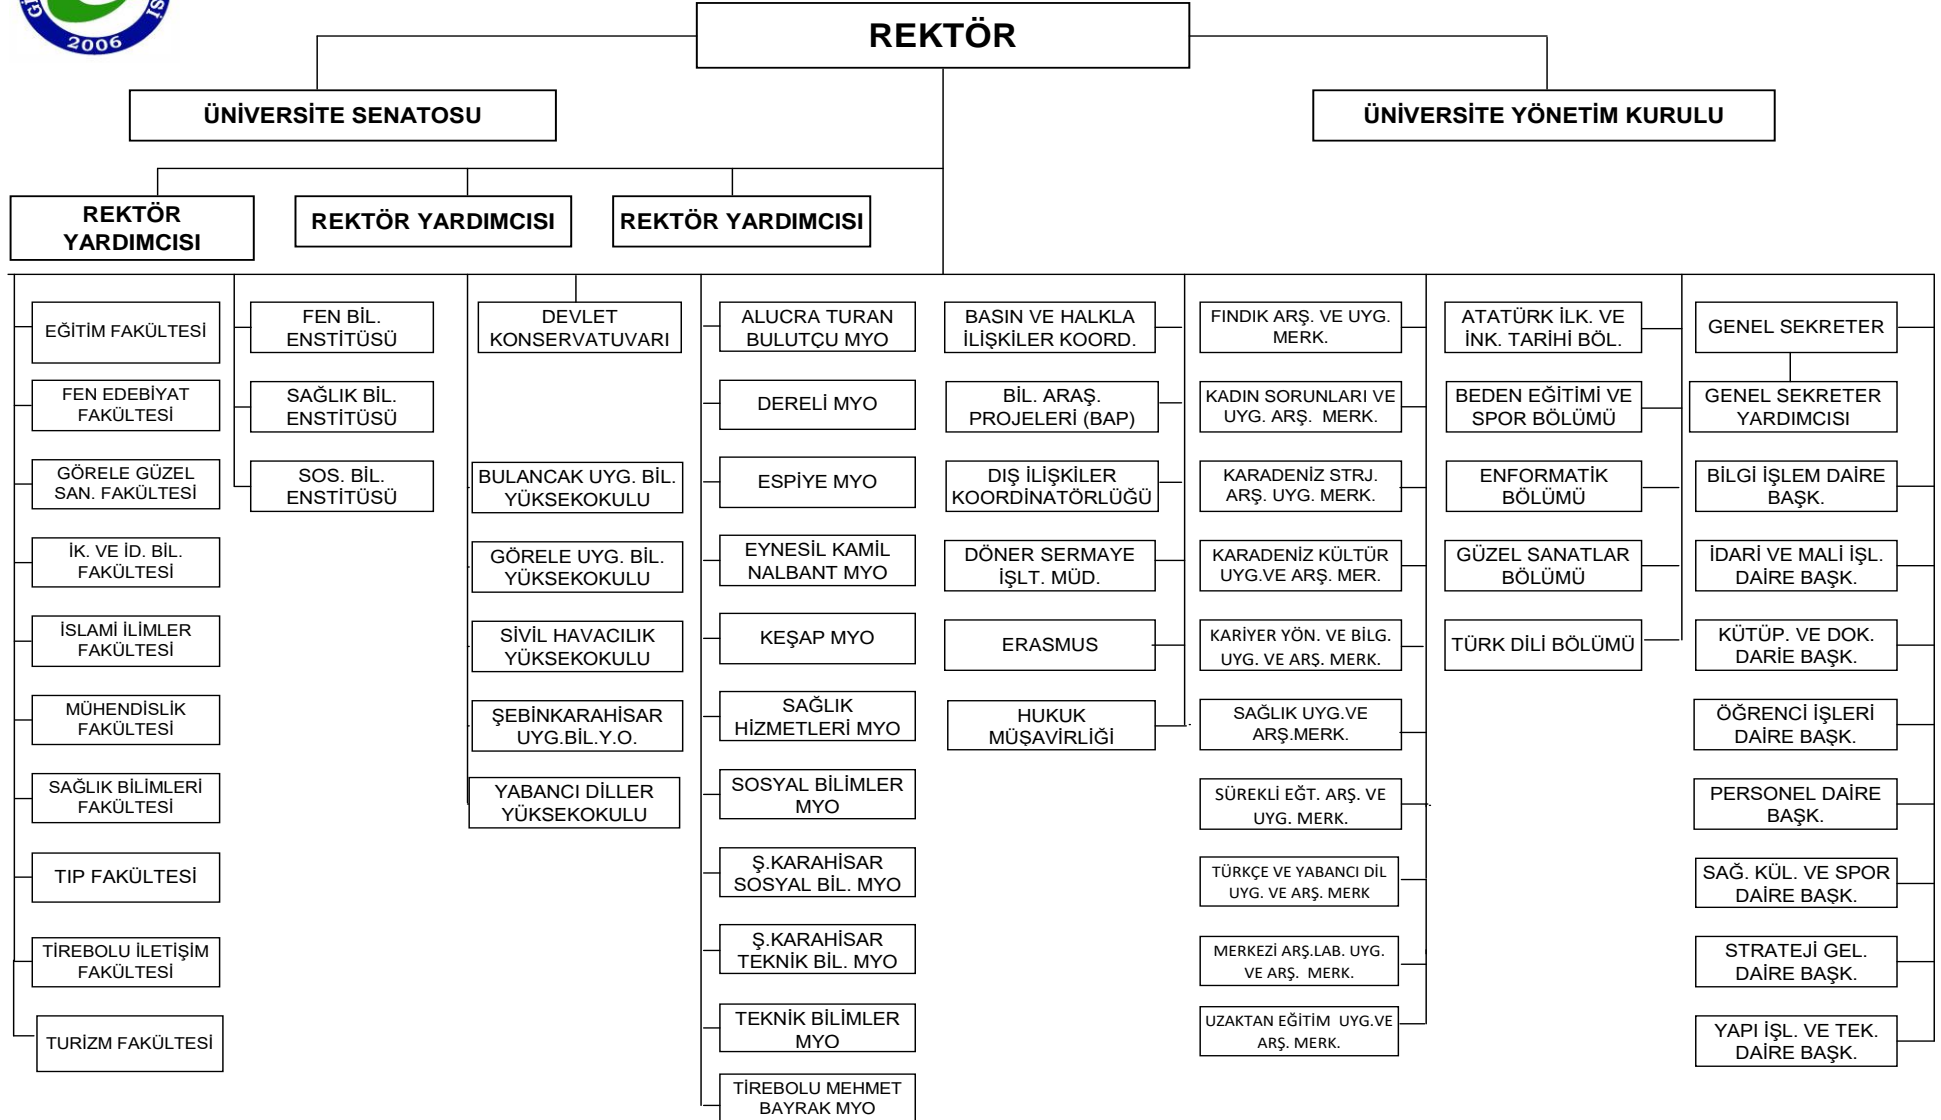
2006

REKTÖR

ÜNİVERSİTE SENATOSU

ÜNİVERSİTE YÖNETİM KURULU

REKTÖR YARDIMCISI

REKTÖR YARDIMCISI

REKTÖR YARDIMCISI

EĞİTİM FAKÜLTESİ

FEN EDEBİYAT FAKÜLTESİ

GÖRELE GÜZEL SAN. FAKÜLTESİ

İK. VE İD. BİL. FAKÜLTESİ

İSLAMİ İLİMLER FAKÜLTESİ

MÜHENDİSLİK FAKÜLTESİ

SAĞLIK BİLİMLERİ FAKÜLTESİ

TIP FAKÜLTESİ

TİREBOLU İLETİŞİM FAKÜLTESİ

TURİZM FAKÜLTESİ

FEN BİL. ENSTİTÜSÜ

SAĞLIK BİL. ENSTİTÜSÜ

SOS. BİL. ENSTİTÜSÜ

DEVLET KONSERVATUVARI

BULANCAK UYG. BİL. YÜKSEKOKULU

GÖRELE UYG. BİL. YÜKSEKOKULU

SİVİL HAVACILIK YÜKSEKOKULU

ŞEBİNKARAHİSAR UYG.BİL.Y.O.

YABANCI DİLLER YÜKSEKOKULU

ALUCRA TURAN BULUTÇU MYO

DERELİ MYO

ESPİYE MYO

EYNESİL KAMİL NALBANT MYO

KEŞAP MYO

SAĞLIK HİZMETLERİ MYO

SOSYAL BİLİMLER MYO

Ş.KARAHİSAR SOSYAL BİL. MYO

Ş.KARAHİSAR TEKNİK BİL. MYO

TEKNİK BİLİMLER MYO

TİREBOLU MEHMET BAYRAK MYO

BASIN VE HALKLA İLİŞKİLER KOORD.

BİL. ARAŞ. PROJELERİ (BAP)

DIŞ İLİŞKİLER KOORDİNATÖRLÜĞÜ

DÖNER SERMAYE İŞLT. MÜD.

ERASMUS

HUKUK MÜŞAVİRLİĞİ

FINDIK ARŞ. VE UYG. MERK.

KADIN SORUNLARI VE UYG. ARŞ. MERK.

KARADENİZ STRJ. ARŞ. UYG. MERK.

KARADENİZ KÜLTÜR UYG.VE ARŞ. MER.

KARİYER YÖN. VE BİLG. UYG. VE ARŞ. MERK.

SAĞLIK UYG.VE ARŞ.MERK.

SÜREKLİ EĞT. ARŞ. VE UYG. MERK.

TÜRKÇE VE YABANCI DİL UYG. VE ARŞ. MERK

MERKEZİ ARŞ.LAB. UYG. VE ARŞ. MERK.

UZAKTAN EĞİTİM UYG.VE ARŞ. MERK.

ATATÜRK İLK. VE İNK. TARİHİ BÖL.

BEDEN EĞİTİMİ VE SPOR BÖLÜMÜ

ENFORMATİK BÖLÜMÜ

GÜZEL SANATLAR BÖLÜMÜ

TÜRK DİLİ BÖLÜMÜ

GENEL SEKRETER

GENEL SEKRETER YARDIMCISI

BİLGİ İŞLEM DAİRE BAŞK.

İDARİ VE MALİ İŞL. DAİRE BAŞK.

KÜTÜP. VE DOK. DARİE BAŞK.

ÖĞRENCİ İŞLERİ DAİRE BAŞK.

PERSONEL DAİRE BAŞK.

SAĞ. KÜL. VE SPOR DAİRE BAŞK.

STRATEJİ GEL. DAİRE BAŞK.

YAPI İŞL. VE TEK. DAİRE BAŞK.